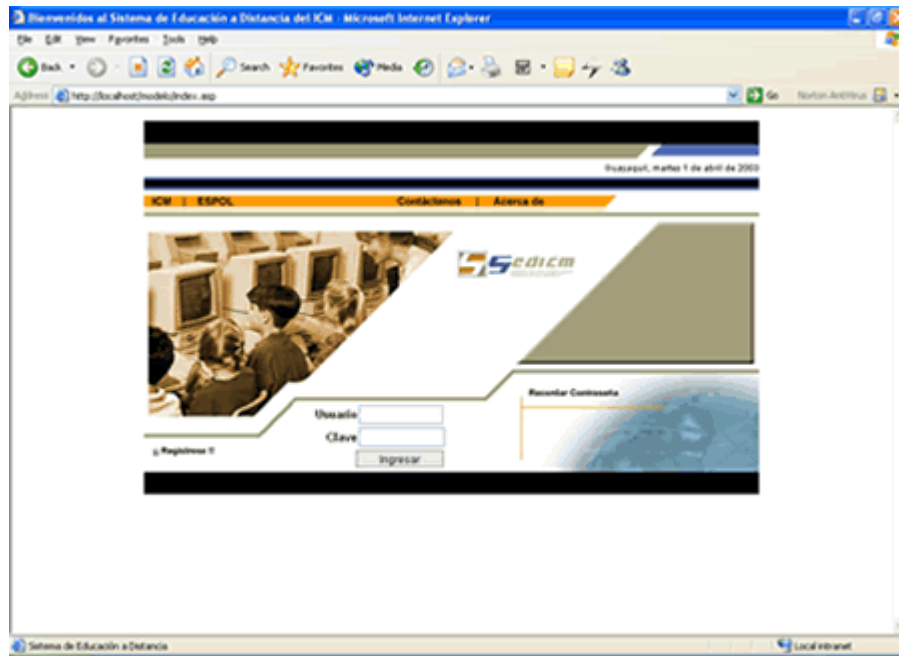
Bienvenidos al Sistema de Educación a Distancia del ICM - Microsoft Internet Explorer

File Edit View Favorites Tools Help

Back Search Favorites Media

Address http://localhost/modelo/index.asp Go Norton AntiVirus

Guayaquil, martes 1 de abril de 2003

ICM | ESPOL Contáctenos | Acerca de

Sedicm

Recordar Contraseña

Usuario

Clave

Ingresar

Regístrese !!

Sistema de Educación a Distancia

Local intranet